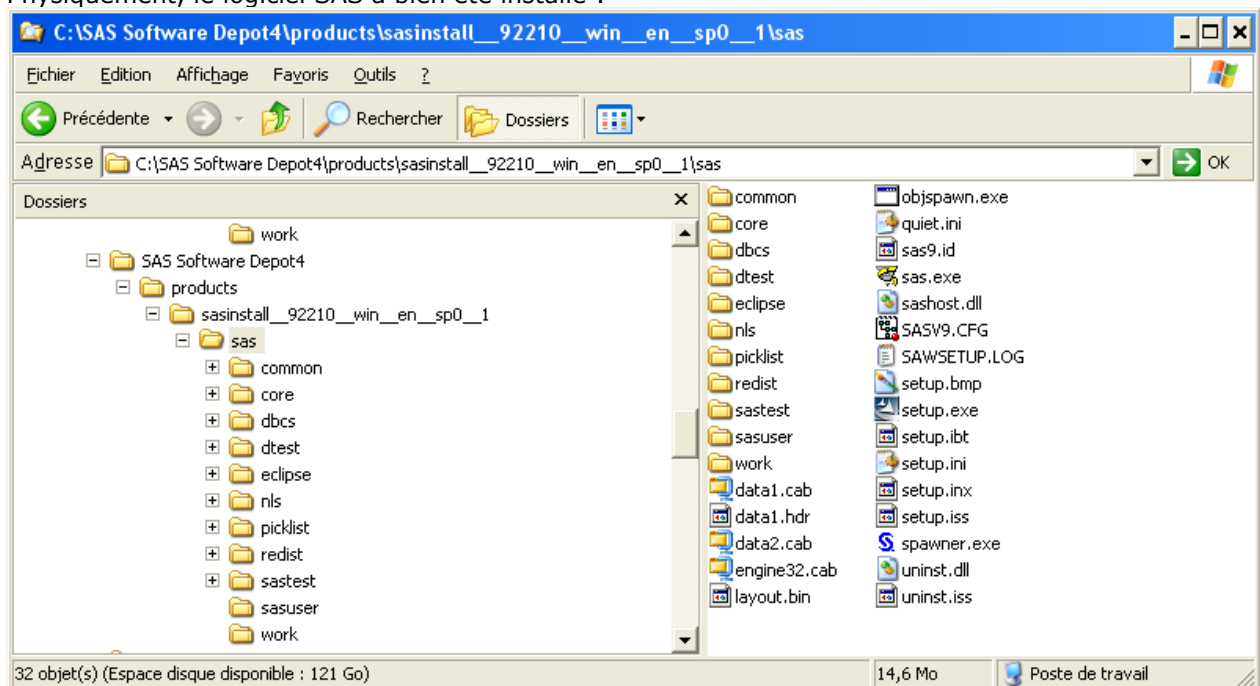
C:\SAS Software Depot4\products\sasinstall__92210__win__en__sp0__1\sas

Fichier Edition Affichage Favoris Outils ?

Précédente Rechercher Dossiers

Adresse C:\SAS Software Depot4\products\sasinstall__92210__win__en__sp0__1\sas OK

Dossiers

work
SAS Software Depot4
products
sasinstall__92210__win__en__sp0__1
sas
common
core
dbcs
dtest
eclipse
nls
picklist
redist
sastest
sasuser
work

common
core
dbcs
dtest
eclipse
nls
picklist
redist
sastest
sasuser
work
data1.cab
data1.hdr
data2.cab
engine32.cab
layout.bin
objspawn.exe
quiet.ini
sas9.id
sas.exe
sashost.dll
SASV9.CFG
SAWSETUP.LOG
setup.bmp
setup.exe
setup.ibt
setup.ini
setup.inx
setup.iss
spawner.exe
uninst.dll
uninst.iss

32 objet(s) (Espace disque disponible : 121 Go) 14,6 Mo Poste de travail